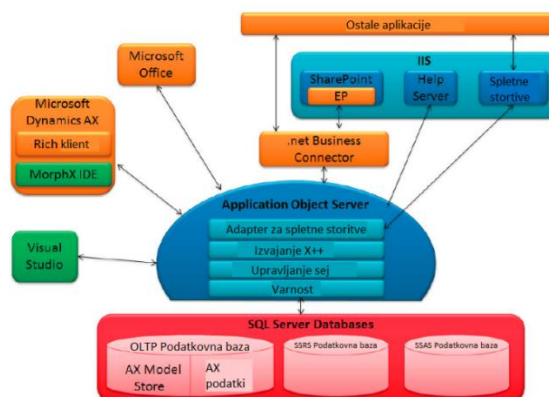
Ostale aplikacije

Microsoft Office

IIS

SharePoint

EP

Help Server

Spletne stortive

Microsoft Dynamics AX

Rich klient

MorphX IDE

.net Business Connector

Application Object Server

Adapter za spletne storitve

Izvajanje X++

Upravljanje sej

Varnost

Visual Studio

SQL Server Databases

OLTP Podatkovna baza

AX Model Store

AX podatki

SSRS Podatkovna baza

SSAS Podatkovna baze